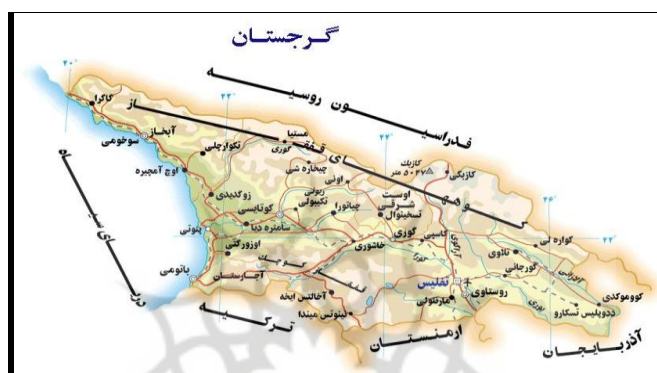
گرجستان

فدراسیون روسیه
قفقاز
ابخاز
گاگرا
سوخومی
اوچ آمچیره
تکوارچلی
زوگدیدی
کوتائیس
سامترو دیا
اوزورگتی
پوتی
باتومی
آجارستان
مستیا
کوری
چیخاره شی
اوئیل
تکیبولی
رونی
چیاتورا
کازبک ۵۰۴۷ متر
کازبگی
اوست
شرقی
تسخینوال
گوری
خاشوری
آخالتس ایخه
لینونس میندا
تفلیس
مارتونی
روستاوی
تلاوی
گورجانی
گوره نی
کوموگدی
ددوپلیس تسکارو
دریای سیاه
ترکیه
ارمنستان
آذربایجان
۴۰°
۴۲°
۴۴°
۴۶°